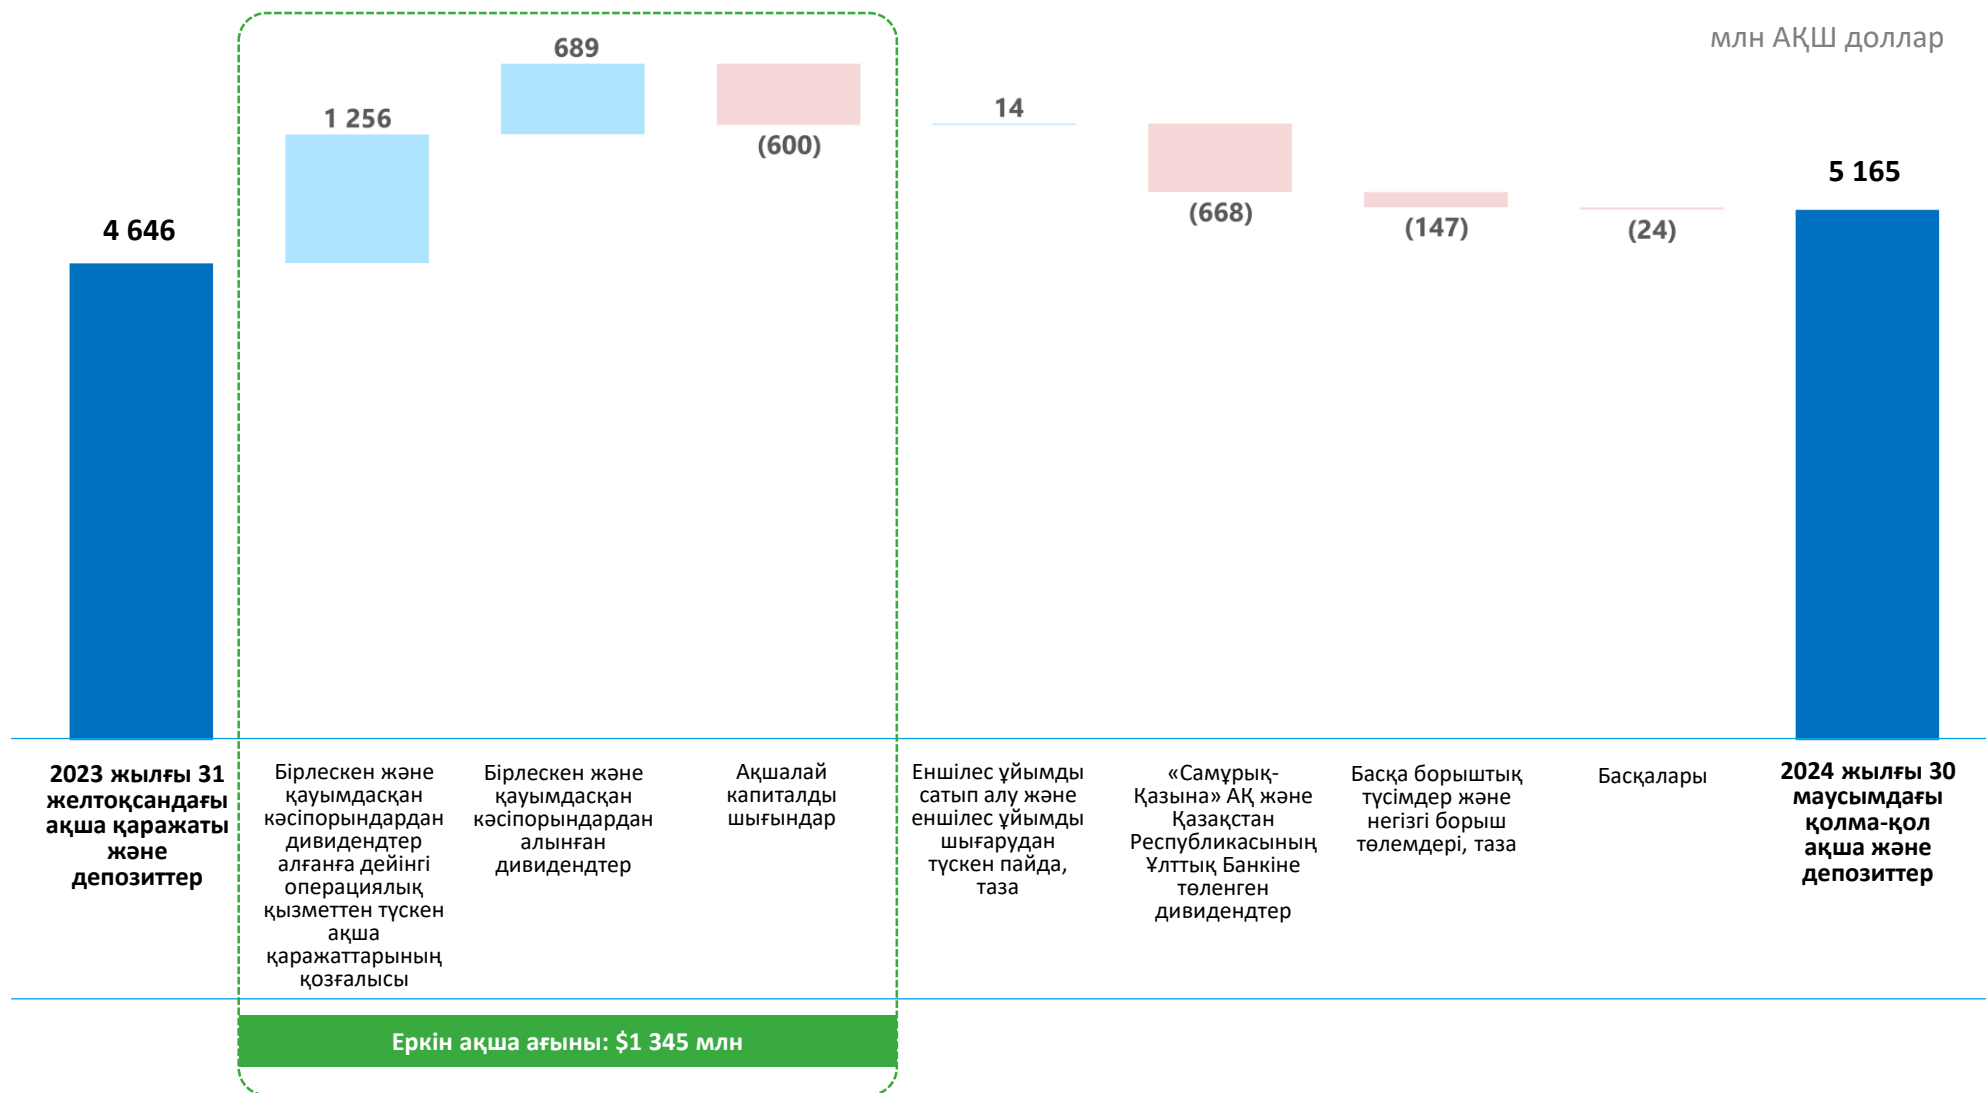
млн АҚШ доллар

4 646

1 256

689

(600)

14

(668)

(147)

(24)

5 165

2023 жылғы 31 желтоқсандағы ақша қаражаты және депозиттер

Бірлескен және қауымдасқан кәсіпорындардан дивидендтер алғанға дейінгі операциялық қызметтен түскен ақша қаражаттарының қозғалысы

Бірлескен және қауымдасқан кәсіпорындардан алынған дивидендтер

Ақшалай капиталды шығындар

Еншілес ұйымды сатып алу және еншілес ұйымды шығарудан түскен пайда, таза

«Самұрық-Қазына» АҚ және Қазақстан Республикасының Ұлттық Банкіне төленген дивидендтер

Басқа борыштық түсімдер және негізгі борыш төлемдері, таза

Басқалары

2024 жылғы 30 маусымдағы қолма-қол ақша және депозиттер

Еркін ақша ағыны: $1 345 млн